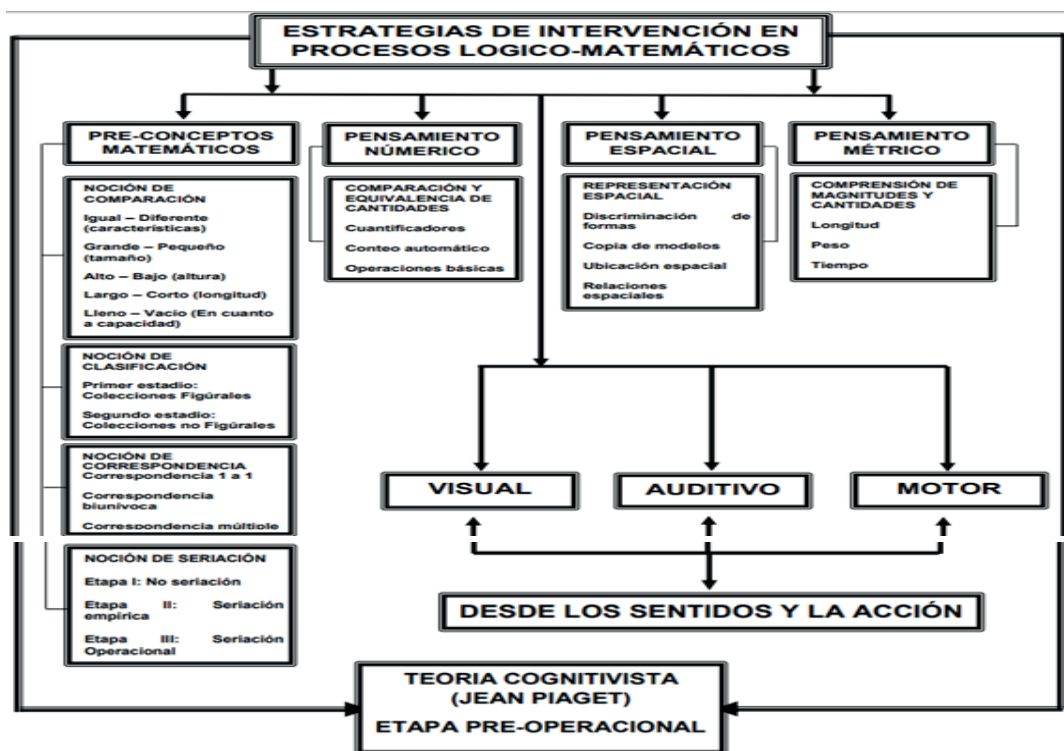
ESTRATEGIAS DE INTERVENCIÓN EN PROCESOS LOGICO-MATEMÁTICOS

PRE-CONCEPTOS MATEMÁTICOS

NOCIÓN DE COMPARACIÓN
Igual – Diferente (características)
Grande – Pequeño (tamaño)
Alto – Bajo (altura)
Largo – Corto (longitud)
Lleno – Vacio (En cuanto a capacidad)

NOCIÓN DE CLASIFICACIÓN
Primer estadio: Colecciones Figúrales
Segundo estadio: Colecciones no Figúrales

NOCIÓN DE CORRESPONDENCIA
Correspondencia 1 a 1
Correspondencia biunívoca
Correspondencia múltiple

NOCIÓN DE SERIACIÓN
Etapa I: No seriación
Etapa II: Seriación empírica
Etapa III: Seriación Operacional

PENSAMIENTO NÚMERICO

COMPARACIÓN Y EQUIVALENCIA DE CANTIDADES
Cuantificadores
Conteo automático
Operaciones básicas

PENSAMIENTO ESPACIAL

REPRESENTACIÓN ESPACIAL
Discriminación de formas
Copia de modelos
Ubicación espacial
Relaciones espaciales

PENSAMIENTO MÉTRICO

COMPRENSIÓN DE MAGNITUDES Y CANTIDADES
Longitud
Peso
Tiempo

VISUAL

AUDITIVO

MOTOR

DESDE LOS SENTIDOS Y LA ACCIÓN

TEORIA COGNITIVISTA (JEAN PIAGET)
ETAPA PRE-OPERACIONAL